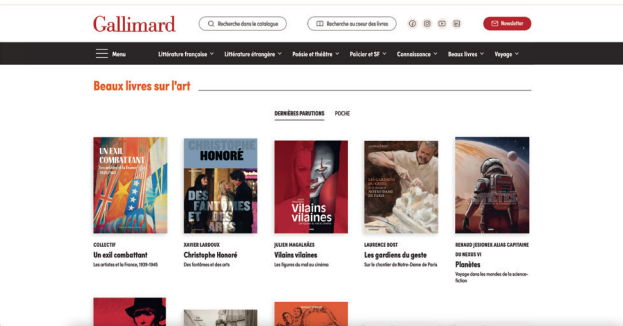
Gallimard

Recherche dans le catalogue

Recherche au cœur des livres

Newsletter

Menu

Littérature française

Littérature étrangère

Poésie et théâtre

Policier et SF

Connaissance

Beaux livres

Voyage

Beaux livres sur l'art

DERNIÈRES PARUTIONS

POCHE

UN EXIL COMBATTANT

CHRISTOPHE HONORÉ

DES FANTÔMES ET DES ARTS

Vilains vilaines

LES GARDIENS DU GESTE

NOTRE-DAME DE PARIS

COLLECTIF
Un exil combattant
Les artistes et la France, 1939-1945

XAVIER LARDOUX
Christophe Honoré
Des fantômes et des arts

JULIEN MAGALHÃES
Vilains vilaines
Les figures du mal au cinéma

LAURENCE BOST
Les gardiens du geste
Sur le chantier de Notre-Dame de Paris

RENAUD JESIONEK ALIAS CAPITAINE DU NEXUS VI
Planètes
Voyage dans les mondes de la science-fiction